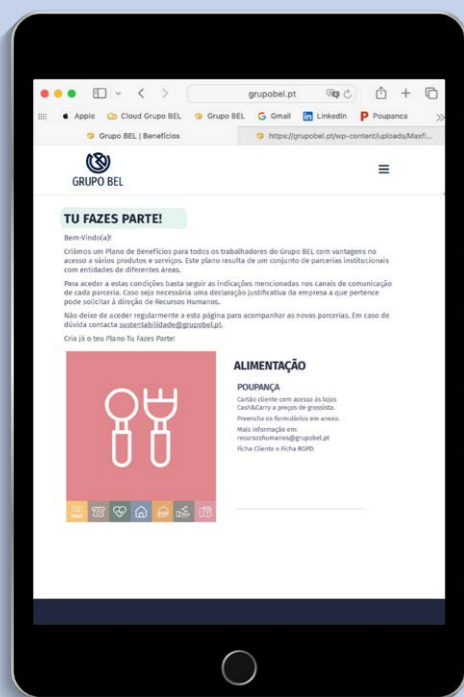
grupobel.pt

Apple Cloud Grupo BEL Grupo BEL Gmail LinkedIn Poupanca

Grupo BEL | Benefícios

https://grupobel.pt/wp-content/uploads/Maxfi...

GRUPO BEL

TU FAZES PARTE!

Bem-Vindo(a)!

Criámos um Plano de Benefícios para todos os trabalhadores do Grupo BEL com vantagens no acesso a vários produtos e serviços. Este plano resulta de um conjunto de parcerias institucionais com entidades de diferentes áreas.

Para aceder a estas condições basta seguir as indicações mencionadas nos canais de comunicação de cada parceria. Caso seja necessária uma declaração justificativa da empresa a que pertence pode solicitar à direção de Recursos Humanos.

Não deixe de aceder regularmente a esta página para acompanhar as novas parcerias. Em caso de dúvida contacta sustentabilidade@grupobel.pt.

Cria já o teu Plano Tu Fazes Parte!

ALIMENTAÇÃO

POUPANÇA

Cartão cliente com acesso às lojas Cash&Carry a preços de grossista.

Preencha os formulários em anexo.

Mais informação em: recursoshumanos@grupobel.pt

Ficha Cliente e Ficha RGPD